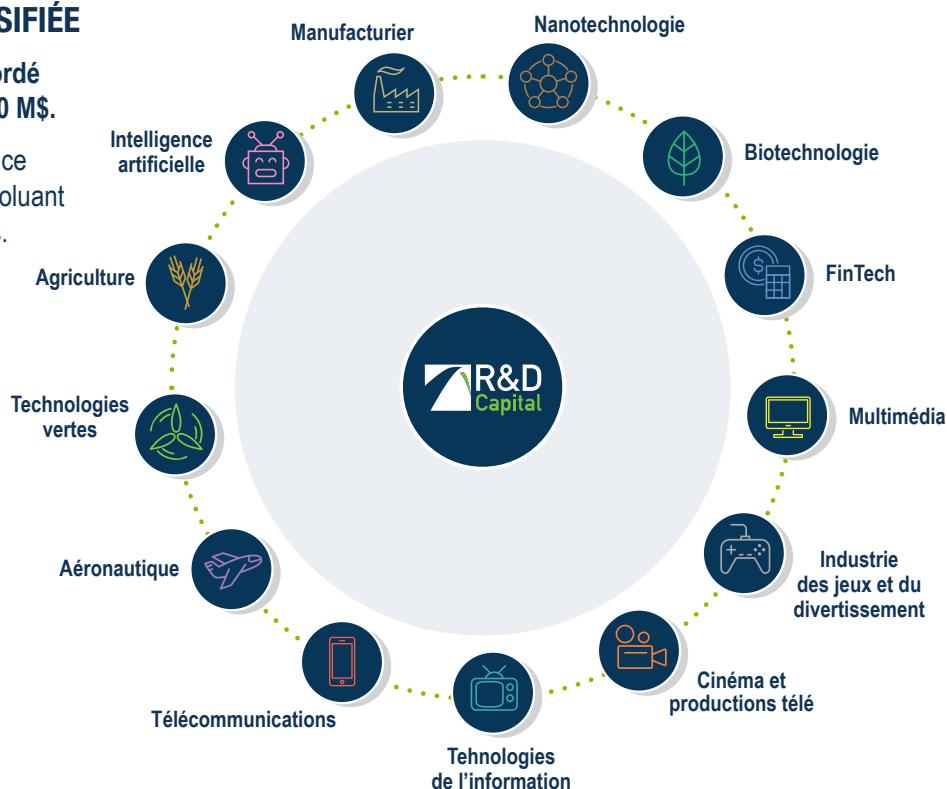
SIFIÉE

ordé
0 M$.

ce
oluant
.

Manufacturier

Nanotechnologie

Intelligence artificielle

Biotechnologie

FinTech

Agriculture

R&D Capital

Technologies vertes

Multimédia

Industrie des jeux et du divertissement

Aéronautique

Cinéma et productions télé

Télécommunications

Tehnologies de l'information